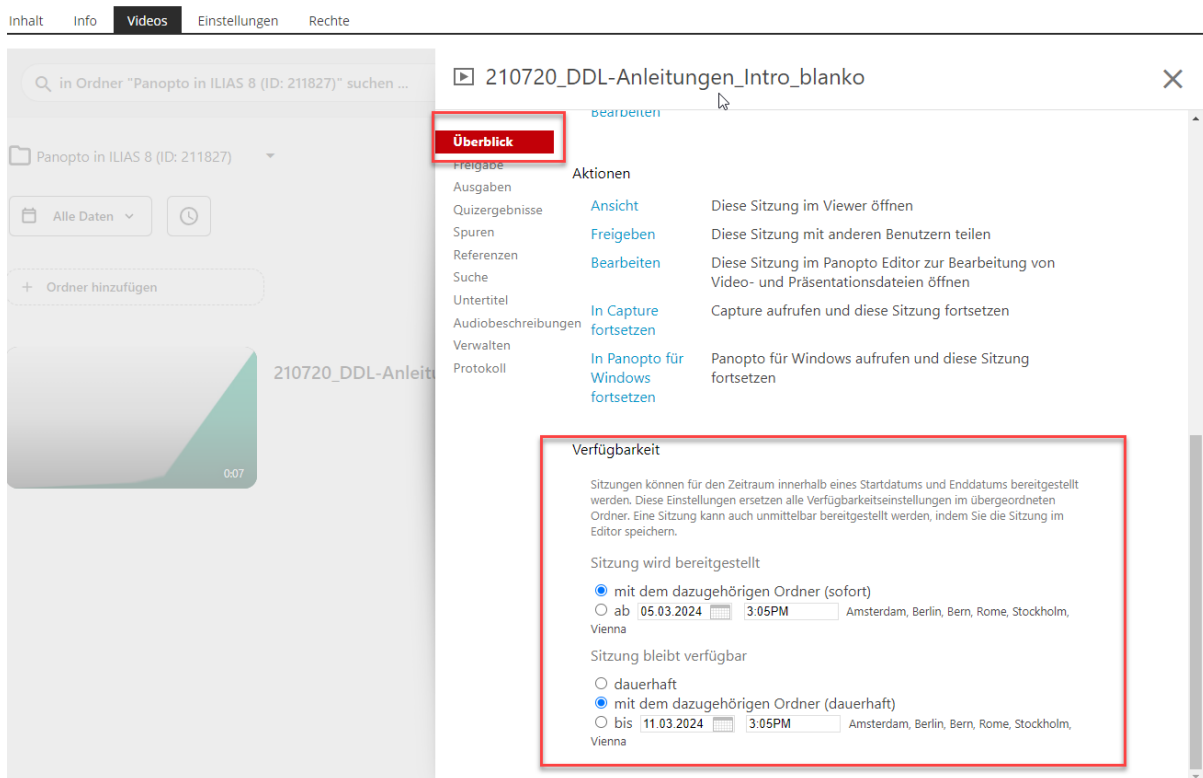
Inhalt Info Videos Einstellungen Rechte

in Ordner "Panopto in ILIAS 8 (ID: 211827)" suchen ...

Panopto in ILIAS 8 (ID: 211827)

Alle Daten

+ Ordner hinzufügen

210720_DDL-Anleitu

0:07

210720_DDL-Anleitungen_Intro_blanko

Bearbeiten

Überblick
Freigabe
Ausgaben
Quizergebnisse
Spuren
Referenzen
Suche
Untertitel
Audiobeschreibungen
Verwalten
Protokoll

Aktionen

| | |
|---|---|
| Ansicht | Diese Sitzung im Viewer öffnen |
| Freigeben | Diese Sitzung mit anderen Benutzern teilen |
| Bearbeiten | Diese Sitzung im Panopto Editor zur Bearbeitung von Video- und Präsentationsdateien öffnen |
| In Capture fortsetzen | Capture aufrufen und diese Sitzung fortsetzen |
| In Panopto für Windows fortsetzen | Panopto für Windows aufrufen und diese Sitzung fortsetzen |

Verfügbarkeit

Sitzungen können für den Zeitraum innerhalb eines Startdatums und Enddatums bereitgestellt werden. Diese Einstellungen ersetzen alle Verfügbarkeitseinstellungen im übergeordneten Ordner. Eine Sitzung kann auch unmittelbar bereitgestellt werden, indem Sie die Sitzung im Editor speichern.

Sitzung wird bereitgestellt

mit dem dazugehörigen Ordner (sofort)
ab 05.03.2024 3:05PM Amsterdam, Berlin, Bern, Rome, Stockholm, Vienna

Sitzung bleibt verfügbar

dauerhaft
mit dem dazugehörigen Ordner (dauerhaft)
bis 11.03.2024 3:05PM Amsterdam, Berlin, Bern, Rome, Stockholm, Vienna